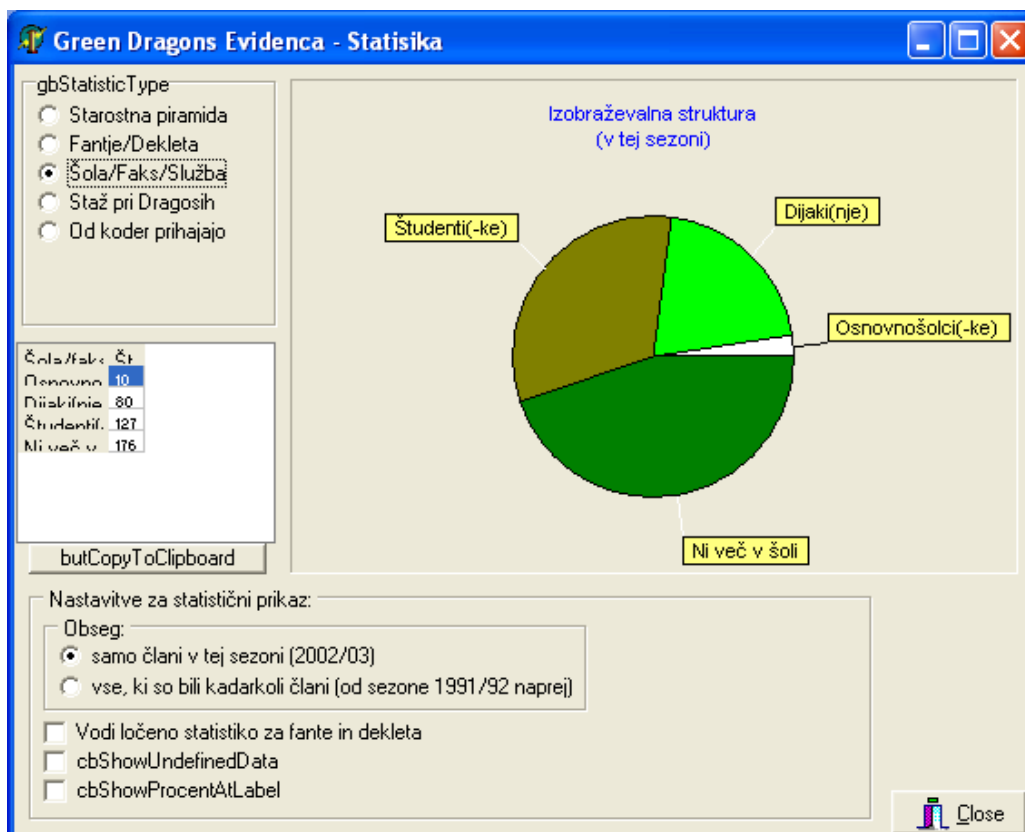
Green Dragons Evidenca - Statisika

gbStatisticType
Starostna piramida
Fantje/Dekleta
Šola/Faks/Služba
Staž pri Dragosih
Od koder prihajajo

| Šola/faks | Št |
|---|---|
| Osnovno | 10 |
| Dijaki(nje | 80 |
| Študenti( | 127 |
| Ni več v | 176 |

butCopyToClipboard

Izobraževalna struktura
(v tej sezoni)

Študenti(-ke)
Dijaki(nje)
Osnovnošolci(-ke)
Ni več v šoli

Nastavitve za statistični prikaz:
Obseg:
samo člani v tej sezoni (2002/03)
vse, ki so bili kadarkoli člani (od sezone 1991/92 naprej)
Vodi ločeno statistiko za fante in dekleta
cbShowUndefinedData
cbShowProcentAtLabel

Close